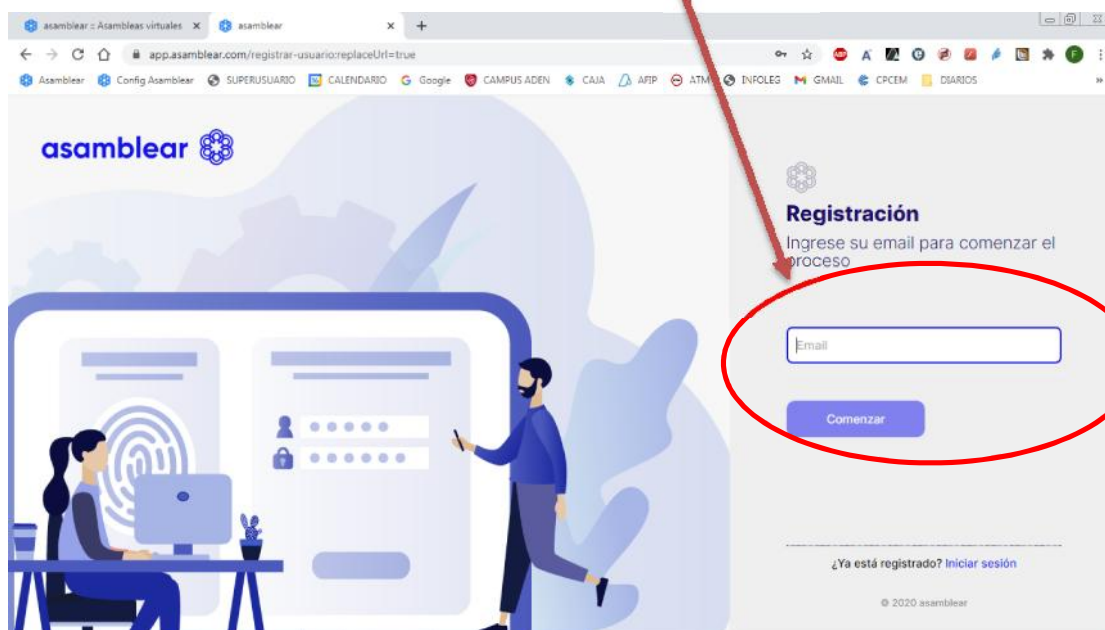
asamblear :: Asambleas virtuales ×
asamblear ×
+

app.asamblear.com/registrar-usuario;replaceUrl=true

Asamblear  Config Asamblear  SUPERUSUARIO  CALENDARIO  Google  CAMPUS ADEN  CAJA  AFIP  ATM  INFOLEG  GMAIL  CPCEM  DIARIOS

asamblear

Registración

Ingrese su email para comenzar el proceso

Email

Comenzar

¿Ya está registrado? Iniciar sesión

© 2020 asamblear